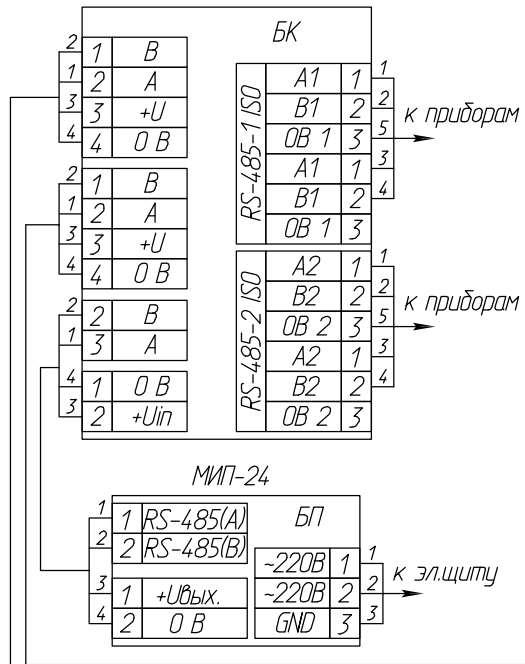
БК

2 1 B
1 2 A
3 3 +U
4 4 0 B

2 1 B
1 2 A
3 3 +U
4 4 0 B

2 2 B
1 3 A
4 1 0 B
3 2 +Uin

RS-485-1 ISO
A1 1 1
B1 2 2
0B 1 3 5
A1 1 3
B1 2 4
0B 1 3
к приборам

RS-485-2 ISO
A2 1 1
B2 2 2
0B 2 3 5
A2 1 3
B2 2 4
0B 2 3
к приборам

МИП-24

1 1 RS-485(A)
2 2 RS-485(B)
3 1 +Uвых.
4 2 0 B

БП
~220B 1 1
~220B 2 2
GND 3 3
к эл.щиту